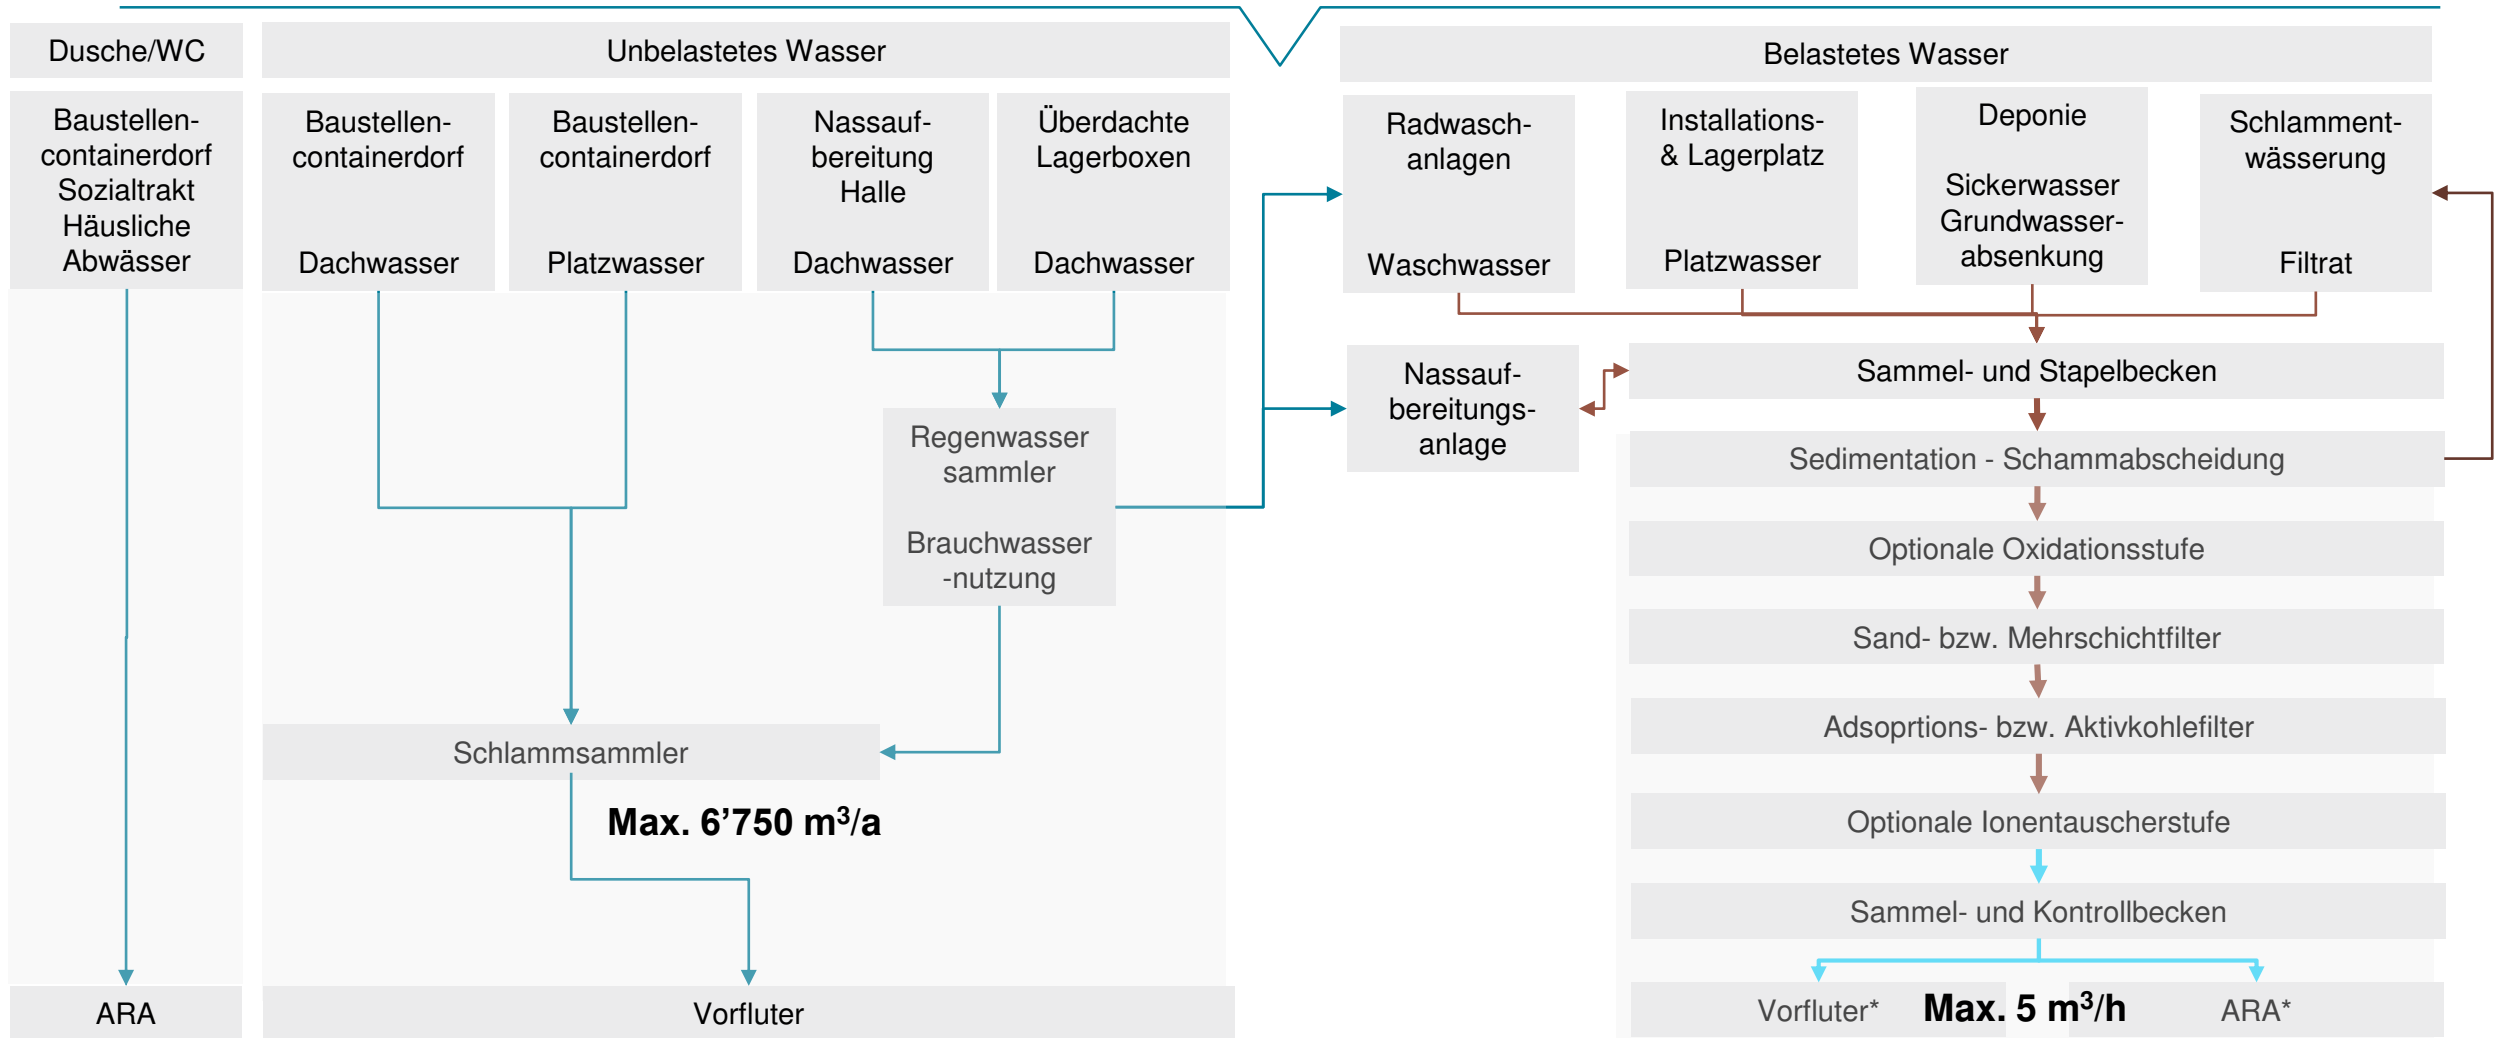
Dusche/WC

Unbelastetes Wasser

Belastetes Wasser

Baustellencontainerdorf Sozialtrakt Häusliche Abwässer

Baustellencontainerdorf

Dachwasser

Baustellencontainerdorf

Platzwasser

Nassaufbereitung Halle

Dachwasser

Überdachte Lagerboxen

Dachwasser

Radwaschanlagen

Waschwasser

Installations- & Lagerplatz

Platzwasser

Deponie

Sickerwasser Grundwasserabsenkung

Schlammentwässerung

Filtrat

Nassaufbereitungsanlage

Sammel- und Stapelbecken

Regenwasser sammler

Brauchwasser -nutzung

Sedimentation - Schammabscheidung

Optionale Oxidationsstufe

Sand- bzw. Mehrschichtfilter

Adsoprtions- bzw. Aktivkohlefilter

Schlammsammler

Max. 6’750 m$^3$/a

Optionale Ionentauscherstufe

Sammel- und Kontrollbecken

ARA

Vorfluter

Vorfluter*

Max. 5 m$^3$/h

ARA*